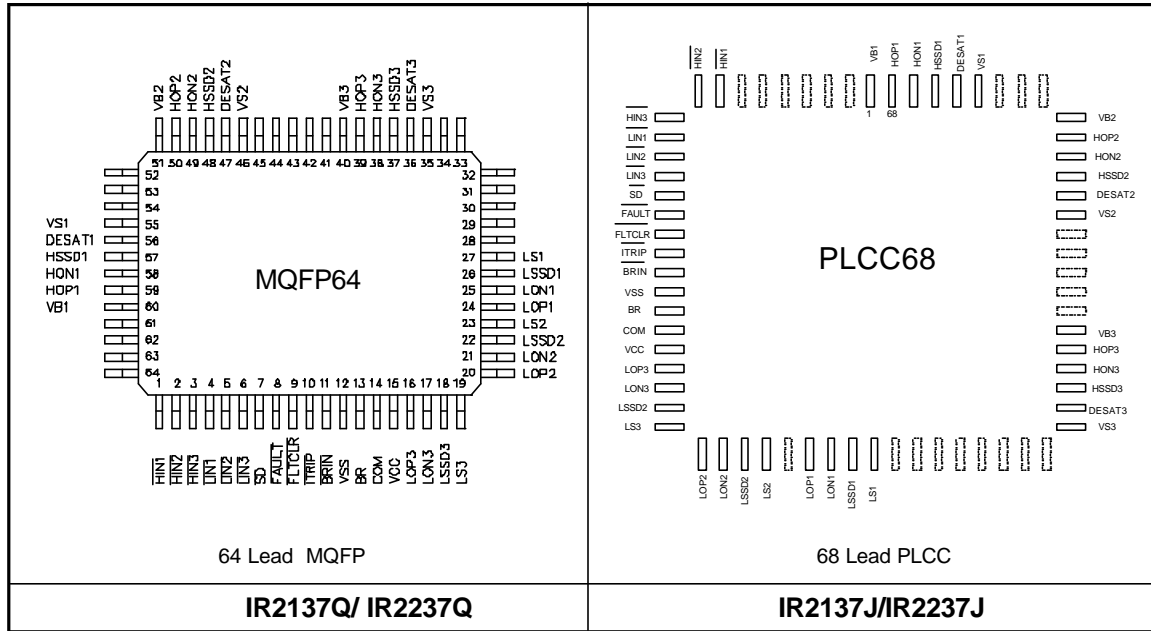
VB2 HOP2 HON2 HSSD2 DESAT2 VS2 VB3 HOP3 HON3 HSSD3 DESAT3 VS3

51 50 49 48 47 46 45 44 43 42 41 40 39 38 37 36 35 34 33

52 53 54 55 56 57 58 59 60 61 62 63 64

VS1
DESAT1
HSSD1
HON1
HOP1
VB1

MQFP64

32 31 30 29 28 27 26 25 24 23 22 21 20

LS1
LSSD1
LON1
LOP1
LS2
LSSD2
LON2
LOP2

1 2 3 4 5 6 7 8 9 10 11 12 13 14 15 16 17 18 19

HIN1 HIN2 HIN3 LIN1 LIN2 LIN3 SD FAULT FLTCLR ITRIP BRIN VSS BR COM VCC LOP3 LON3 LSSD3 LS3

64 Lead MQFP

HIN2 HIN1 VB1 HOP1 HON1 HSSD1 DESAT1 VS1

1 68

HIN3
LIN1
LIN2
LIN3
SD
FAULT
FLTCLR
ITRIP
BRIN
VSS
BR
COM
VCC
LOP3
LON3
LSSD2
LS3

PLCC68

VB2
HOP2
HON2
HSSD2
DESAT2
VS2
VB3
HOP3
HON3
HSSD3
DESAT3
VS3

LOP2 LON2 LSSD2 LS2 LOP1 LON1 LSSD1 LS1

68 Lead PLCC

IR2137Q/ IR2237Q

IR2137J/IR2237J